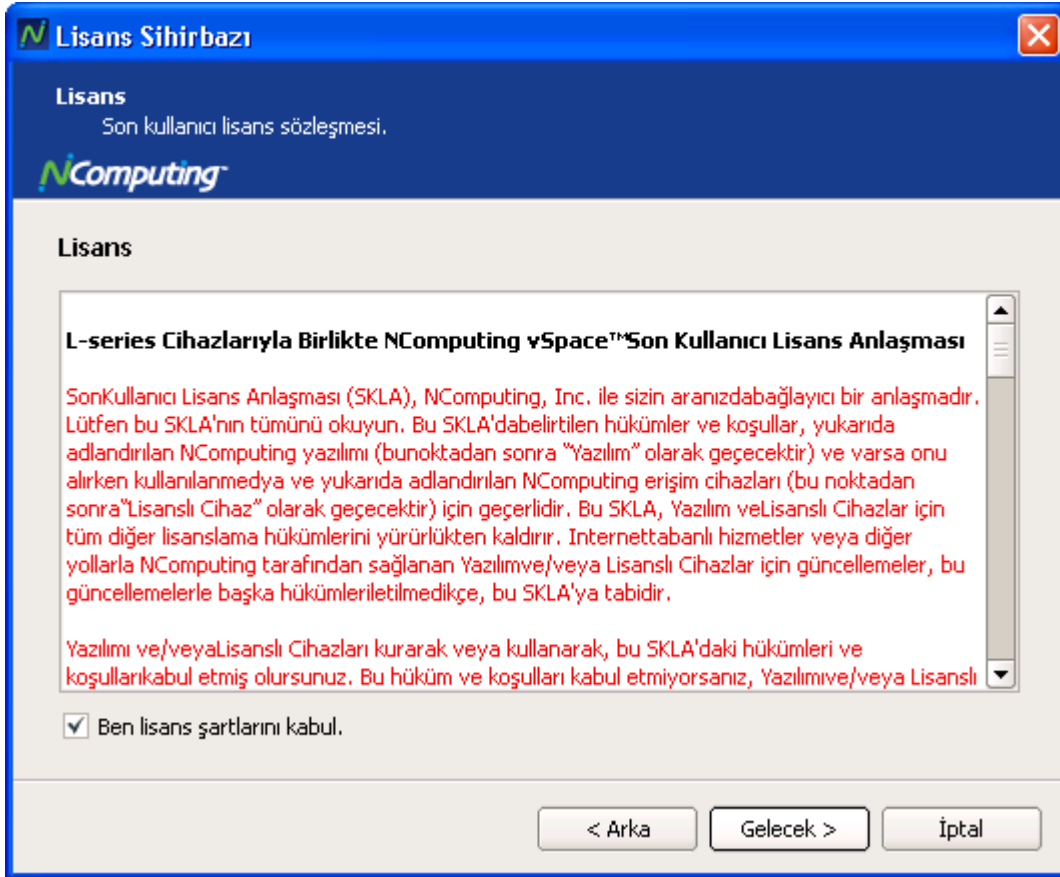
Lisans Sihirbazı

Lisans
Son kullanıcı lisans sözleşmesi.

NComputing

Lisans

L-series Cihazlarıyla Birlikte NComputing vSpace™Son Kullanıcı Lisans Anlaşması

SonKullanıcı Lisans Anlaşması (SKLA), NComputing, Inc. ile sizin aranızdabağlayıcı bir anlaşmadır. Lütfen bu SKLA'nın tümünü okuyun. Bu SKLA'dabelirtilen hükümler ve koşullar, yukarıda adlandırılan NComputing yazılımı (bunoktadan sonra "Yazılım" olarak geçecektir) ve varsa onu alırken kullanılanmedya ve yukarıda adlandırılan NComputing erişim cihazları (bu noktadan sonra"Lisanslı Cihaz" olarak geçecektir) için geçerlidir. Bu SKLA, Yazılım veLisanslı Cihazlar için tüm diğer lisanslama hükümlerini yürürlükten kaldırır. Internettabanlı hizmetler veya diğer yollarla NComputing tarafından sağlanan Yazılımve/veya Lisanslı Cihazlar için güncellemeler, bu güncellemelerle başka hükümleriletilmedikçe, bu SKLA'ya tabidir.

Yazılımı ve/veyaLisanslı Cihazları kurarak veya kullanarak, bu SKLA'daki hükümleri ve koşullarıkabul etmiş olursunuz. Bu hüküm ve koşulları kabul etmiyorsanız, Yazılımve/veya Lisanslı

Ben lisans şartlarını kabul.

< Arka
Gelecek >
İptal